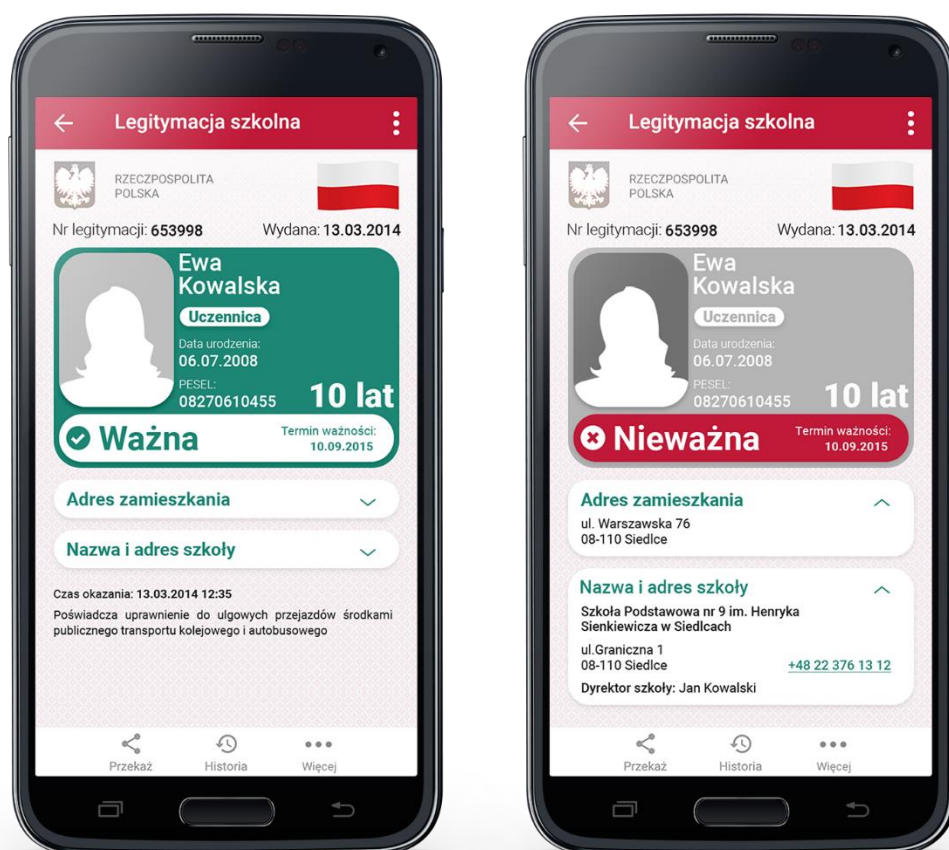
Legitymacja szkolna

RZECZPOSPOLITA POLSKA

Nr legitymacji: 653998

Wydana: 13.03.2014

Ewa Kowalska

Uczennica

Data urodzenia: 06.07.2008

PESEL: 08270610455

10 lat

Ważna

Termin ważności: 10.09.2015

Adres zamieszkania

Nazwa i adres szkoły

Czas okazania: 13.03.2014 12:35

Poświadcza uprawnienie do ulgowych przejazdów środkami publicznego transportu kolejowego i autobusowego

Przekaż

Historia

Więcej

Legitymacja szkolna

RZECZPOSPOLITA POLSKA

Nr legitymacji: 653998

Wydana: 13.03.2014

Ewa Kowalska

Uczennica

Data urodzenia: 06.07.2008

PESEL: 08270610455

10 lat

Nieważna

Termin ważności: 10.09.2015

Adres zamieszkania

ul. Warszawska 76
08-110 Siedlce

Nazwa i adres szkoły

Szkoła Podstawowa nr 9 im. Henryka Sienkiewicza w Siedlcach

ul.Graniczna 1
08-110 Siedlce

+48 22 376 13 12

Dyrektor szkoły: Jan Kowalski

Przekaż

Historia

Więcej